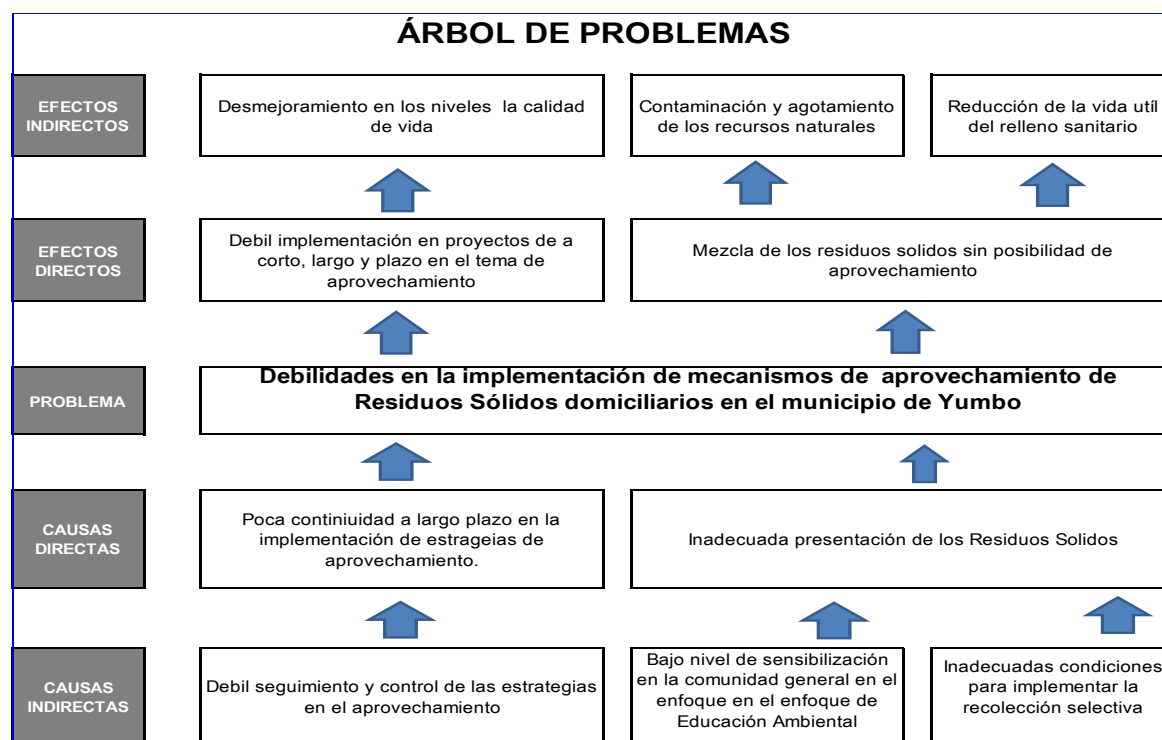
ÁRBOL DE PROBLEMAS

EFECTOS INDIRECTOS

Desmejoramiento en los niveles la calidad de vida

Contaminación y agotamiento de los recursos naturales

Reducción de la vida útil del relleno sanitario

EFECTOS DIRECTOS

Debil implementación en proyectos de a corto, largo y plazo en el tema de aprovechamiento

Mezcla de los residuos solidos sin posibilidad de aprovechamiento

PROBLEMA

Debilidades en la implementación de mecanismos de aprovechamiento de Residuos Sólidos domiciliarios en el municipio de Yumbo

CAUSAS DIRECTAS

Poca continiuidad a largo plazo en la implementación de estrageias de aprovechamiento.

Inadecuada presentación de los Residuos Solidos

CAUSAS INDIRECTAS

Debil seguimiento y control de las estrategias en el aprovechamiento

Bajo nivel de sensibilización en la comunidad general en el enfoque en el enfoque de Educación Ambiental

Inadecuadas condiciones para implementar la recolección selectiva